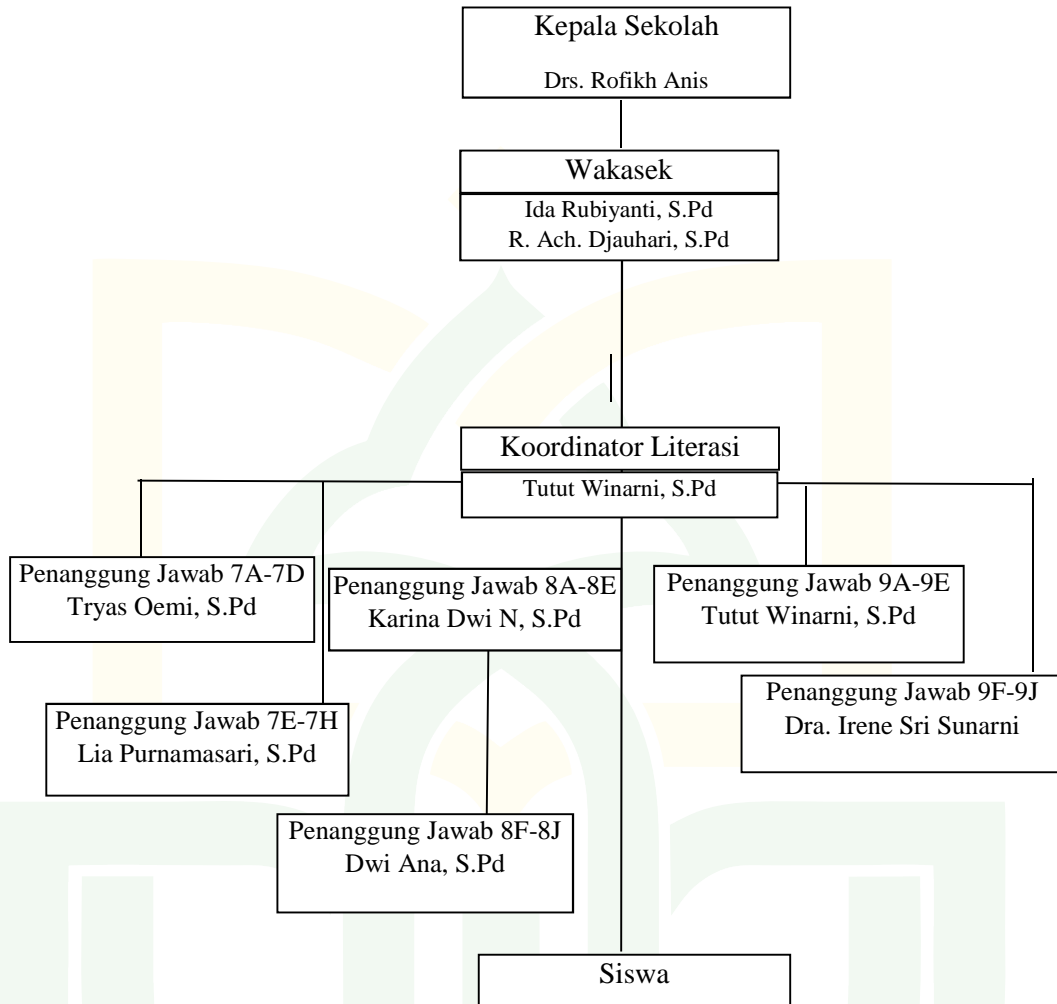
Kepala Sekolah
Drs. Rofikh Anis

Wakasek
Ida Rubiyanti, S.Pd
R. Ach. Djauhari, S.Pd

Koordinator Literasi
Tutut Winarni, S.Pd

Penanggung Jawab 7A-7D
Tryas Oemi, S.Pd

Penanggung Jawab 8A-8E
Karina Dwi N, S.Pd

Penanggung Jawab 9A-9E
Tutut Winarni, S.Pd

Penanggung Jawab 9F-9J
Dra. Irene Sri Sunarni

Penanggung Jawab 7E-7H
Lia Purnamasari, S.Pd

Penanggung Jawab 8F-8J
Dwi Ana, S.Pd

Siswa